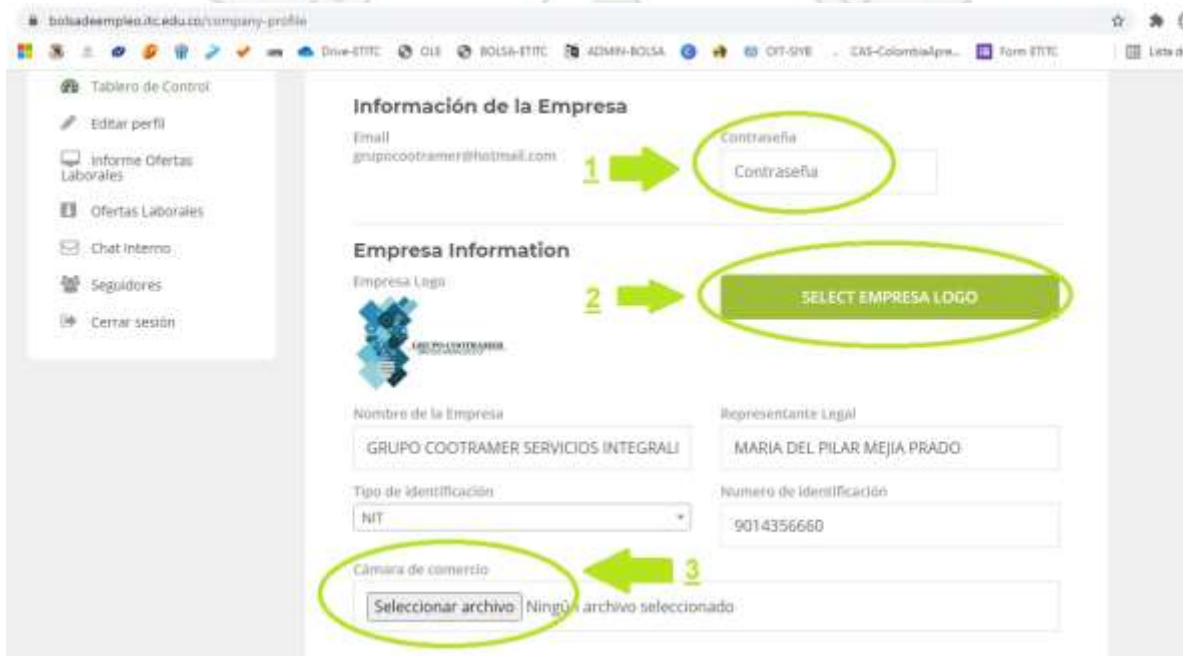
bolsadeempleo.itc.edu.co/company-profile

Drive-ETITC OLE BOLSA-ETITC ADMIN-BOLSA OIT-SIYE CAS-ColombiaApre... Form ETITC Lista d

Tablero de Control
Editar perfil
Informe Ofertas Laborales
Ofertas Laborales
Chat Interno
Seguidores
Cerrar sesión

Información de la Empresa

Email
grupocootramer@hotmail.com

1

Contraseña
Contraseña

Empresa Information

Empresa Logo

2

SELECT EMPRESA LOGO

GRUPO COOTRAMER

Nombre de la Empresa
GRUPO COOTRAMER SERVICIOS INTEGRALI

Representante Legal
MARIA DEL PILAR MEJIA PRADO

Tipo de identificación
NIT

Numero de identificación
9014356660

Cámara de comercio

3

Seleccionar archivo Ningún archivo seleccionado